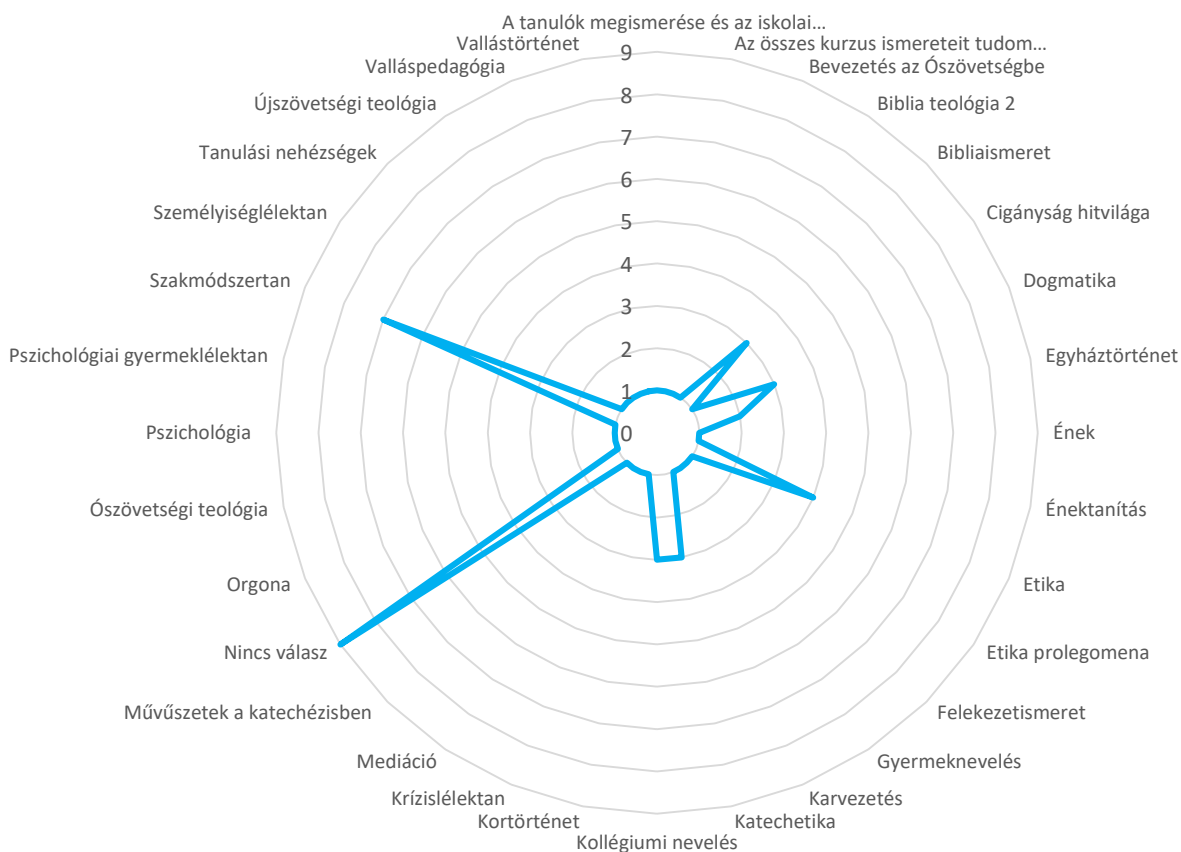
A tanulók megismerése és az iskolai...
Az összes kurzus ismereteit tudom...
Bevezetés az Ószövetségbe
Biblia teológia 2
Bibliaismeret
Cigányság hitvilága
Dogmatika
Egyháztörténet
Ének
Énektanítás
Etika
Etika prolegomena
Felekezetismeret
Gyermeknevelés
Karvezetés
Katechetika
Kollégiumi nevelés
Kortörténet
Krízislélektan
Mediáció
Művészetek a katechézisben
Nincs válasz
Orgona
Ószövetségi teológia
Pszichológia
Pszichológiai gyermeklélektan
Szakmódszertan
Személyiséglélektan
Tanulási nehézségek
Újszövetségi teológia
Valláspedagógia
Vallástörténet

9
8
7
6
5
4
3
2
1
0